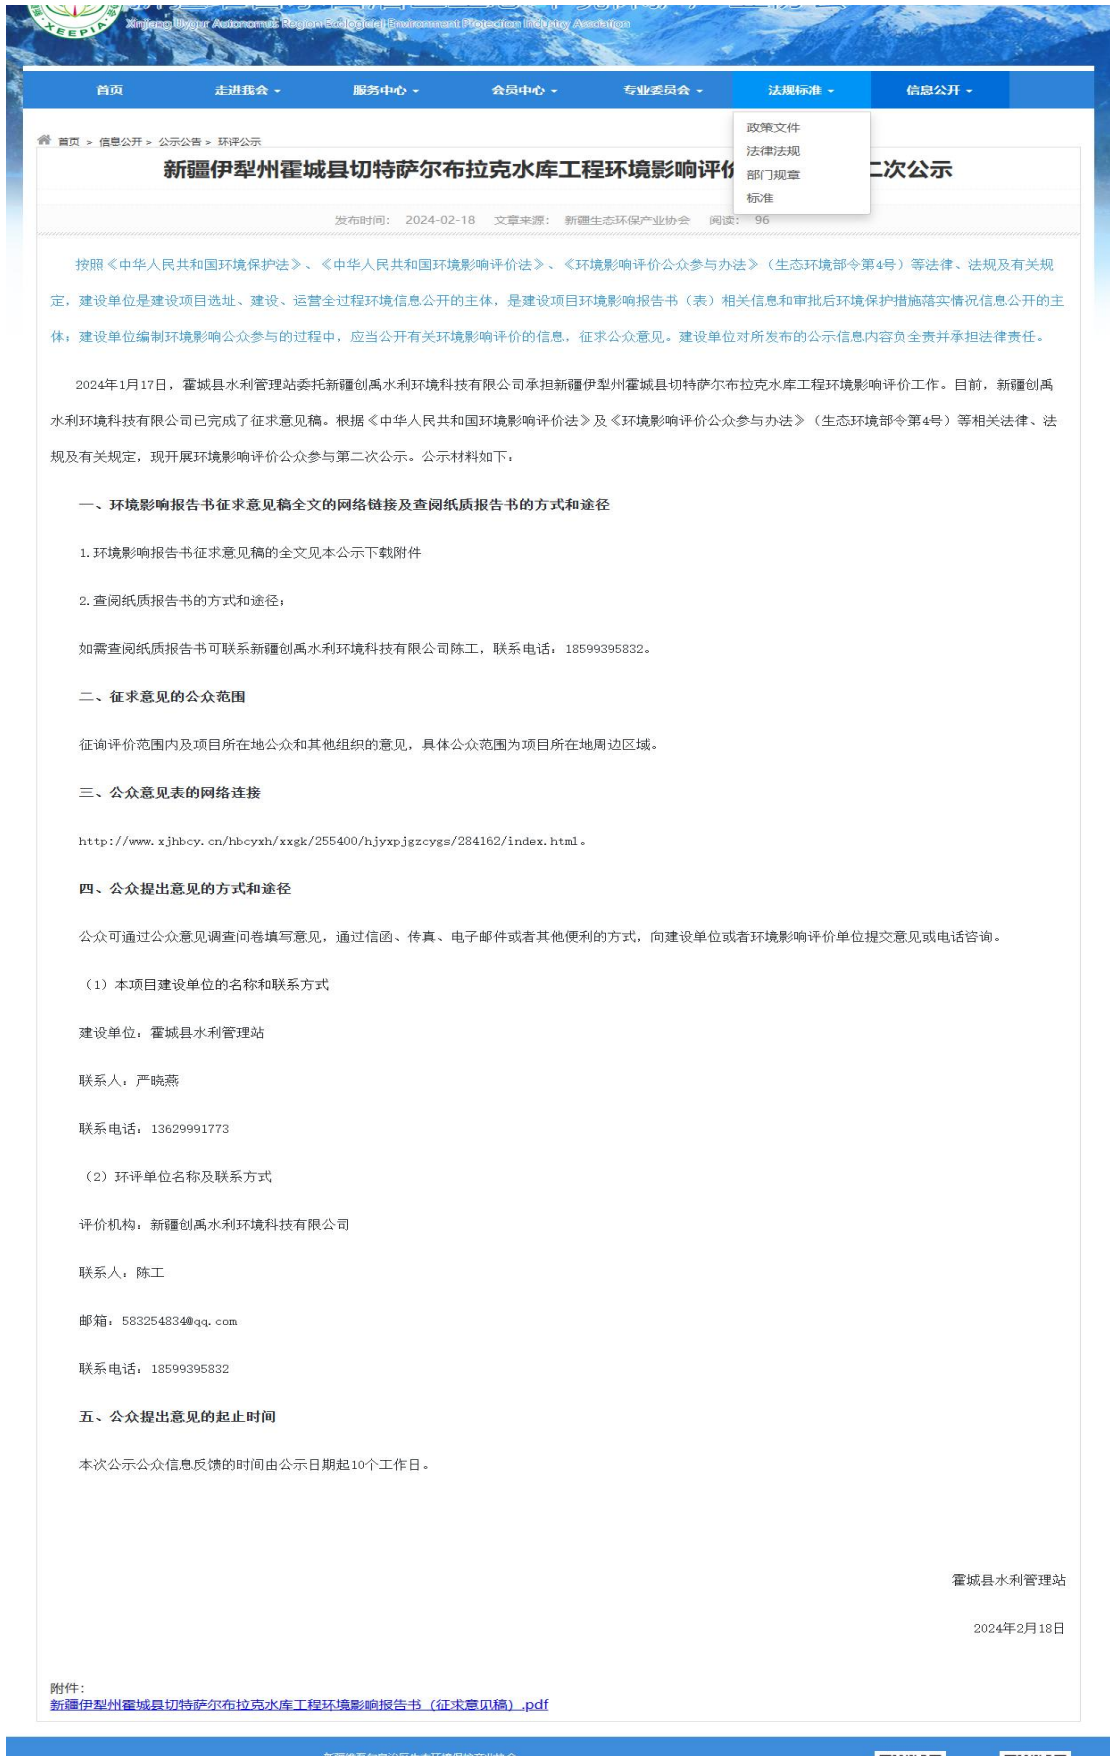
XEEPIA
Xinjiang Uygur Autonomous Region Ecological Environment Protection Industry Association

首页 走进我会 服务中心 会员中心 专业委员会 法规标准 信息公开

政策文件
法律法规
部门规章
标准

首页 > 信息公开 > 公示公告 > 环评公示

新疆伊犁州霍城县切特萨尔布拉克水库工程环境影响评价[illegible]二次公示

发布时间：2024-02-18 文章来源：新疆生态环保产业协会 阅读：96

按照《中华人民共和国环境保护法》、《中华人民共和国环境影响评价法》、《环境影响评价公众参与办法》（生态环境部令第4号）等法律、法规及有关规定，建设单位是建设项目选址、建设、运营全过程环境信息公开的主体，是建设项目环境影响报告书（表）相关信息和审批后环境保护措施落实情况信息公开的主体；建设单位编制环境影响公众参与的过程中，应当公开有关环境影响评价的信息，征求公众意见。建设单位对所发布的公示信息内容负全责并承担法律责任。

2024年1月17日，霍城县水利管理站委托新疆创禹水利环境科技有限公司承担新疆伊犁州霍城县切特萨尔布拉克水库工程环境影响评价工作。目前，新疆创禹水利环境科技有限公司已完成了征求意见稿。根据《中华人民共和国环境影响评价法》及《环境影响评价公众参与办法》（生态环境部令第4号）等相关法律、法规及有关规定，现开展环境影响评价公众参与第二次公示。公示材料如下：

一、环境影响报告书征求意见稿全文的网络链接及查阅纸质报告书的方式和途径

1.环境影响报告书征求意见稿的全文见本公示下载附件

2.查阅纸质报告书的方式和途径：

如需查阅纸质报告书可联系新疆创禹水利环境科技有限公司陈工，联系电话：18599395832。

二、征求意见的公众范围

征询评价范围内及项目所在地公众和其他组织的意见，具体公众范围为项目所在地周边区域。

三、公众意见表的网络连接

http://www.xjhbcy.cn/hbcyxh/xxgk/255400/hjyxpjgzcygs/284162/index.html。

四、公众提出意见的方式和途径

公众可通过公众意见调查问卷填写意见，通过信函、传真、电子邮件或者其他便利的方式，向建设单位或者环境影响评价单位提交意见或电话咨询。

（1）本项目建设单位的名称和联系方式

建设单位：霍城县水利管理站

联系人：严晓燕

联系电话：13629991773

（2）环评单位名称及联系方式

评价机构：新疆创禹水利环境科技有限公司

联系人：陈工

邮箱：583254834@qq.com

联系电话：18599395832

五、公众提出意见的起止时间

本次公示公众信息反馈的时间由公示日期起10个工作日。

霍城县水利管理站

2024年2月18日

附件：
新疆伊犁州霍城县切特萨尔布拉克水库工程环境影响报告书（征求意见稿）.pdf

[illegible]